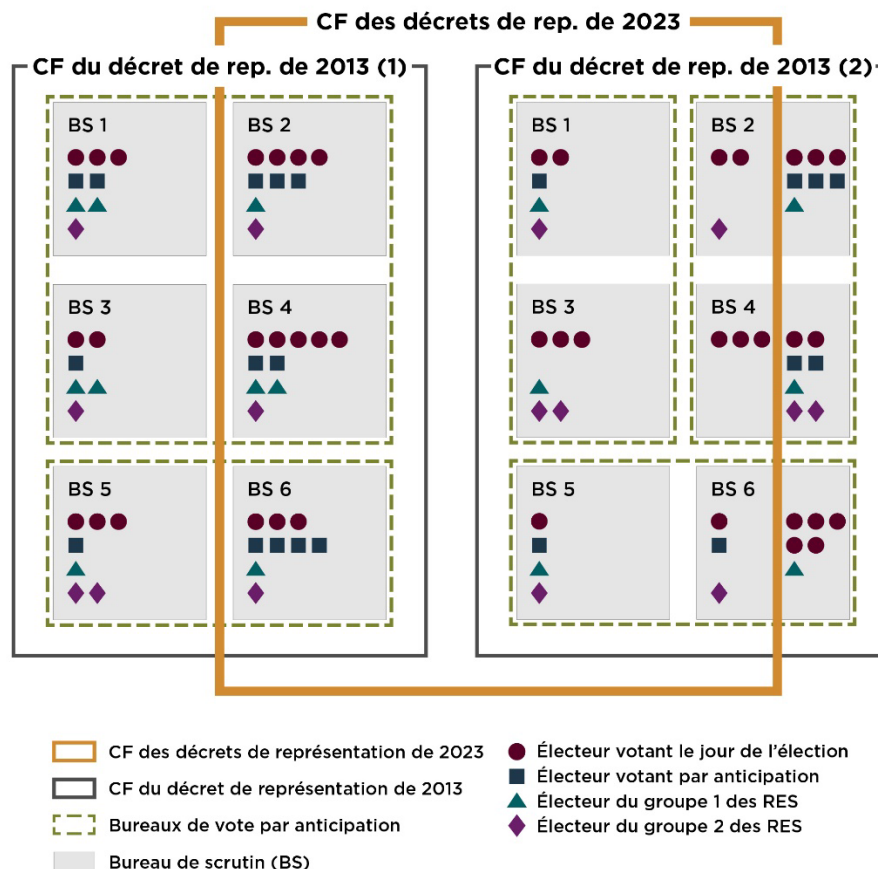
CF des décrets de rep. de 2023

CF du décret de rep. de 2013 (1)

BS 1

BS 2

BS 3

BS 4

BS 5

BS 6

CF du décret de rep. de 2013 (2)

BS 1

BS 2

BS 3

BS 4

BS 5

BS 6

CF des décrets de représentation de 2023
CF du décret de représentation de 2013
Bureaux de vote par anticipation
Bureau de scrutin (BS)

Électeur votant le jour de l'élection
Électeur votant par anticipation
Électeur du groupe 1 des RES
Électeur du groupe 2 des RES